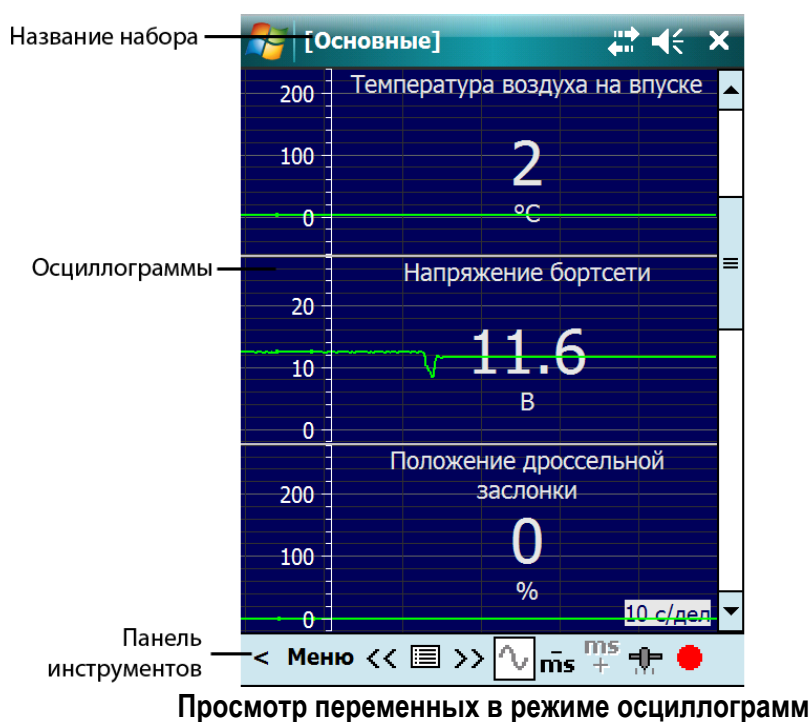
Название набора

[Основные]

200
100
0

Температура воздуха на впуске

2

°C

Осциллограммы

Напряжение бортсети

20
10
0

11.6

В

Положение дроссельной заслонки

200
100
0

0

%

10 с/дел

Панель инструментов

< Меню << >> $\bar{ms}$ $\overset{ms}{+}$

Просмотр переменных в режиме осциллограмм